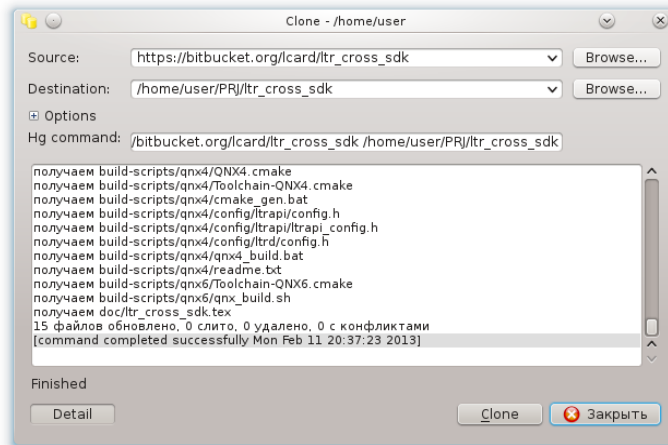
Clone - /home/user

Source: https://bitbucket.org/lcard/ltr_cross_sdk Browse...

Destination: /home/user/PRJ/ltr_cross_sdk Browse...

⊞ Options

Hg command: /bitbucket.org/lcard/ltr_cross_sdk /home/user/PRJ/ltr_cross_sdk

получаем build-scripts/qnx4/QNX4.cmake
получаем build-scripts/qnx4/Toolchain-QNX4.cmake
получаем build-scripts/qnx4/cmake_gen.bat
получаем build-scripts/qnx4/config/ltrapi/config.h
получаем build-scripts/qnx4/config/ltrapi/ltrapi_config.h
получаем build-scripts/qnx4/config/ltrd/config.h
получаем build-scripts/qnx4/qnx4_build.bat
получаем build-scripts/qnx4/readme.txt
получаем build-scripts/qnx6/Toolchain-QNX6.cmake
получаем build-scripts/qnx6/qnx_build.sh
получаем doc/ltr_cross_sdk.tex
15 файлов обновлено, 0 слито, 0 удалено, 0 с конфликтами
[command completed successfully Mon Feb 11 20:37:23 2013]

Finished

Detail

Clone

Закрыть